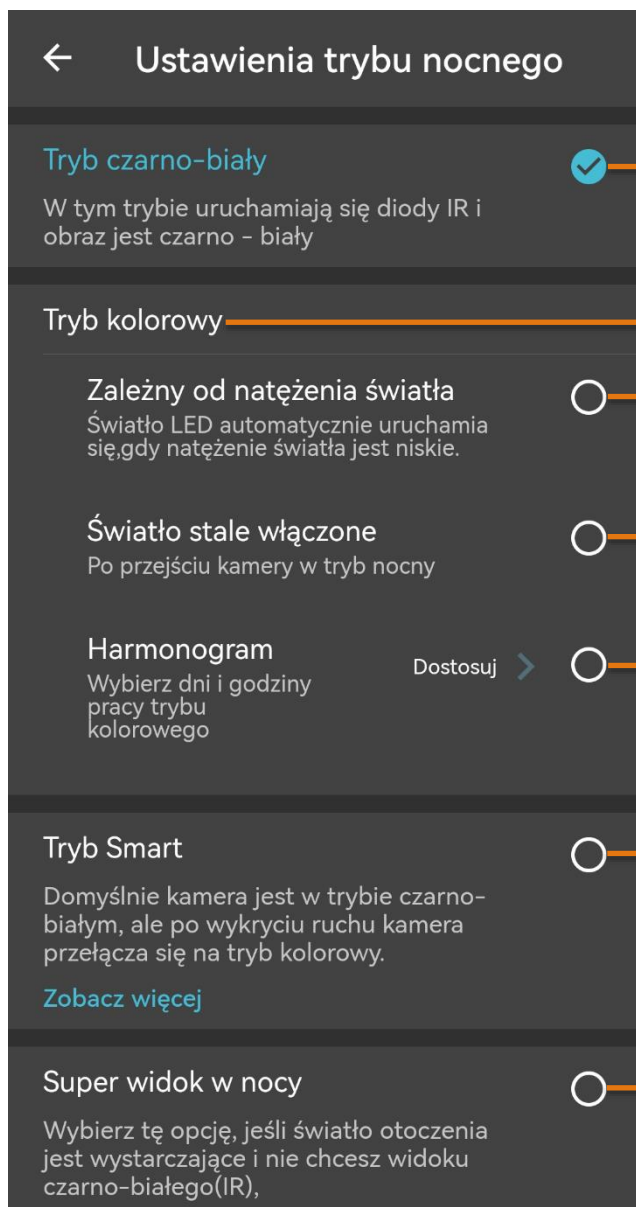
Ustawienia trybu nocnego

Tryb czarno-biały

W tym trybie uruchamiają się diody IR i obraz jest czarno - biały

Tryb kolorowy

Zależny od natężenia światła

Światło LED automatycznie uruchamia się,gdy natężenie światła jest niskie.

Światło stale włączone

Po przejściu kamery w tryb nocny

Harmonogram

Dostosuj

Wybierz dni i godziny pracy trybu kolorowego

Tryb Smart

Domyślnie kamera jest w trybie czarno-białym, ale po wykryciu ruchu kamera przełącza się na tryb kolorowy.

Zobacz więcej

Super widok w nocy

Wybierz tę opcję, jeśli światło otoczenia jest wystarczające i nie chcesz widoku czarno-białego(IR),